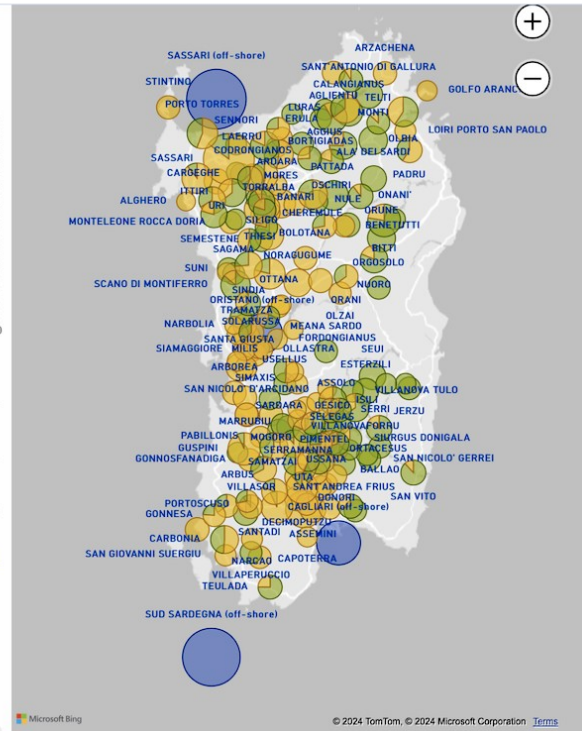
+
−
ARZACHENA
SASSARI (off-shore)
SANT'ANTONIO DI GALLURA
STINTINO
CALANGIANUS
AGLIENTU
TELTI
GOLFO ARANCI
PORTO TORRES
LURAS
ERULA
NONTI
SENNORI
AGGIUS
LOIRI PORTO SAN PAOLO
LAERRU
BORTIGIADAS
OLBIA
SASSARI
CODRONGIANOS
ALA' DEI SARDI
ARDARA
PATTADA
CARGEGHE
PADRU
MORES
ALGHERO
ITTIRI
TORRALBA
OSCHIRI
ONANI'
BANARI
NULE
URI
ORUNE
MONTELEONE ROCCA DORIA
SILIGO
CHEREMULE
BENETUTTI
SEMESTENE
THIESI
BOLOTANA
BITTI
SAGAMA
NORAGUGUME
ORGOSOLO
SUNI
OTTANA
NUORO
SCANO DI MONTIFERRO
SINDIA
ORISTANO (off-shore)
ORANI
TRAMATZA
OLZAI
NARBOLIA
SOLARUSSA
MEANA SARDO
SANTA GIUSTA
FORDONGIANUS
SIAMAGGIORE
MILIS
OLLASTRA
SEUI
USELLUS
ARBOREA
ESTERZILI
SIMAXIS
SAN NICOLO' D'ARCIDANO
ASSOLO
VILLANOVA TULO
SARDARA
GESICO
ISILI
SELEGAS
SERRI
JERZU
MARRUBIU
VILLANOVAFORRU
PABILLONIS
MOGORO
PIMENTEL
SIURGUS DONIGALA
GUSPINI
SERRAMANNA
ORTACESUS
GONNOSFANADIGA
USSANA
SAMATZAI
BALLAO
SAN NICOLO' GERREI
ARBUS
UTA
VILLASOR
SANT'ANDREA FRIUS
SAN VITO
DONORI
PORTOSCUSO
CAGLIARI (off-shore)
GONNESA
DECIMOPUTZU
SANTADI
ASSEMINI
CARBONIA
SAN GIOVANNI SUERGIU
NARCAO
CAPOTERRA
VILLAPERUCCIO
TEULADA
SUD SARDEGNA (off-shore)
Microsoft Bing
© 2024 TomTom, © 2024 Microsoft Corporation Terms